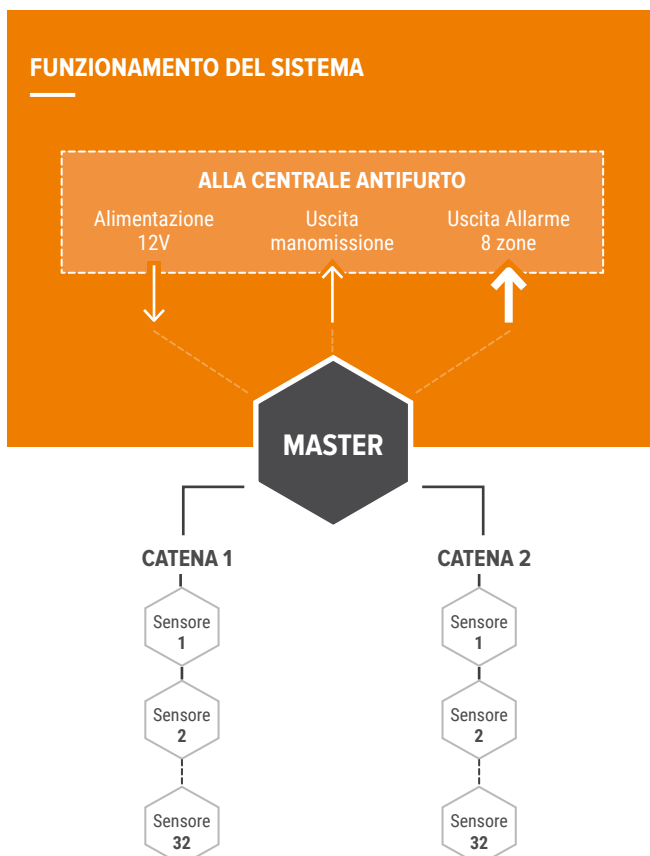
FUNZIONAMENTO DEL SISTEMA

ALLA CENTRALE ANTIFURTO

Alimentazione 12V

Uscita manomissione

Uscita Allarme 8 zone

MASTER

CATENA 1

Sensore 1

Sensore 2

Sensore 32

CATENA 2

Sensore 1

Sensore 2

Sensore 32